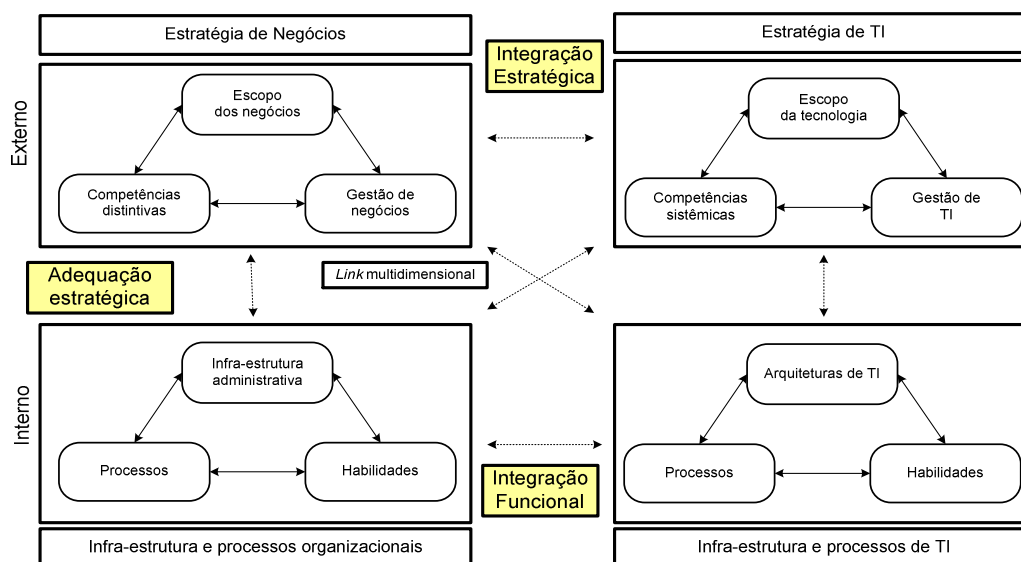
Estratégia de Negócios

Integração Estratégica

Estratégia de TI

Externo

Escopo dos negócios

Competências distintivas

Gestão de negócios

Escopo da tecnologia

Competências sistêmicas

Gestão de TI

Adequação estratégica

*Link* multidimensional

Interno

Infra-estrutura administrativa

Processos

Habilidades

Arquiteturas de TI

Processos

Habilidades

Integração Funcional

Infra-estrutura e processos organizacionais

Infra-estrutura e processos de TI